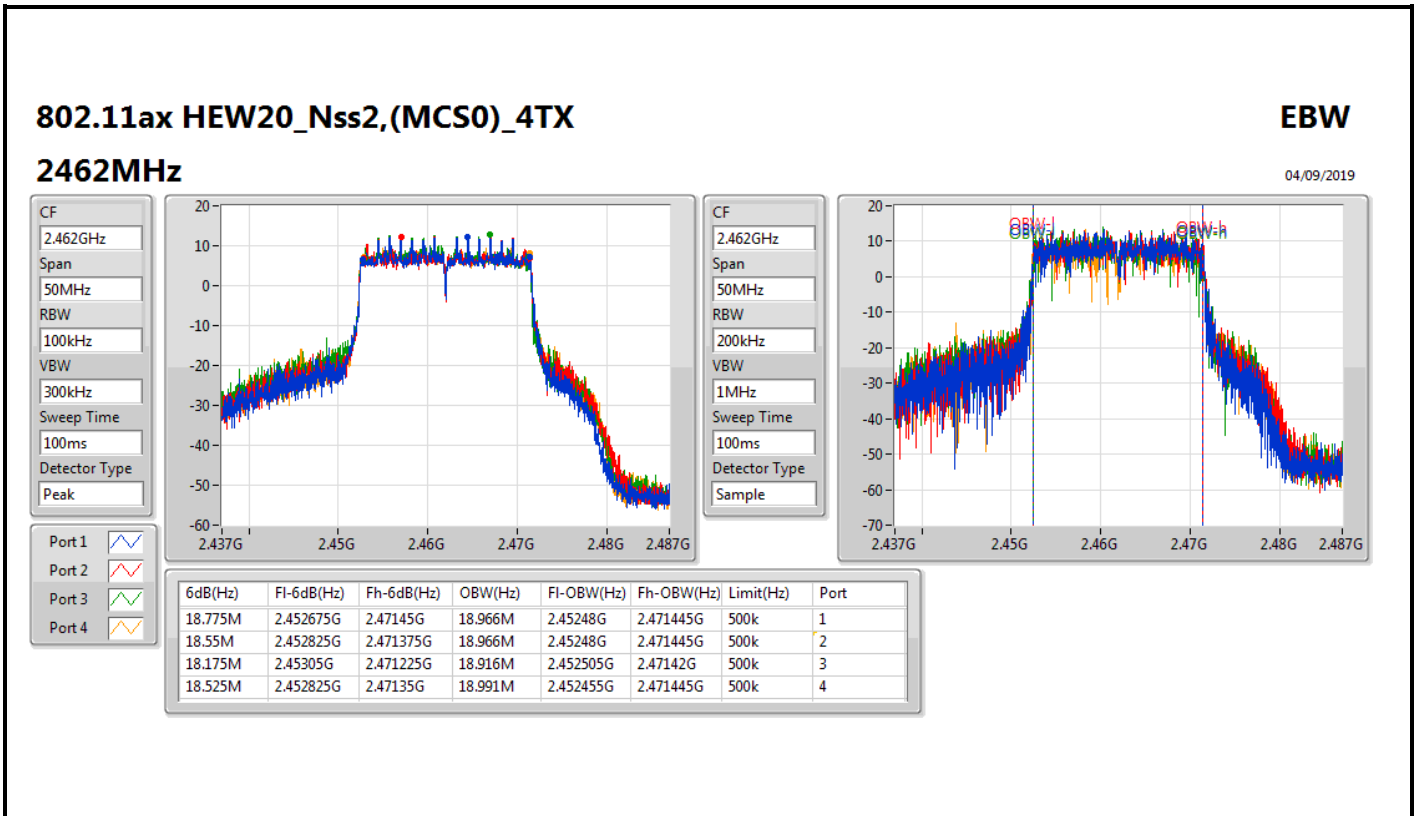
802.11ax HEW20_Nss2,(MCS0)_4TX

EBW

2462MHz

04/09/2019

CF
2.462GHz
Span
50MHz
RBW
100kHz
VBW
300kHz
Sweep Time
100ms
Detector Type
Peak

20
10
0
-10
-20
-30
-40
-50
-60
2.437G 2.45G 2.46G 2.47G 2.48G 2.487G

CF
2.462GHz
Span
50MHz
RBW
200kHz
VBW
1MHz
Sweep Time
100ms
Detector Type
Sample

20
10
0
-10
-20
-30
-40
-50
-60
-70
OBW-l
OBW-h
2.437G 2.45G 2.46G 2.47G 2.48G 2.487G

Port 1
Port 2
Port 3
Port 4

| 6dB(Hz) | Fl-6dB(Hz) | Fh-6dB(Hz) | OBW(Hz) | Fl-OBW(Hz) | Fh-OBW(Hz) | Limit(Hz) | Port |
|---|---|---|---|---|---|---|---|
| 18.775M | 2.452675G | 2.47145G | 18.966M | 2.45248G | 2.471445G | 500k | 1 |
| 18.55M | 2.452825G | 2.471375G | 18.966M | 2.45248G | 2.471445G | 500k | 2 |
| 18.175M | 2.45305G | 2.471225G | 18.916M | 2.452505G | 2.47142G | 500k | 3 |
| 18.525M | 2.452825G | 2.47135G | 18.991M | 2.452455G | 2.471445G | 500k | 4 |